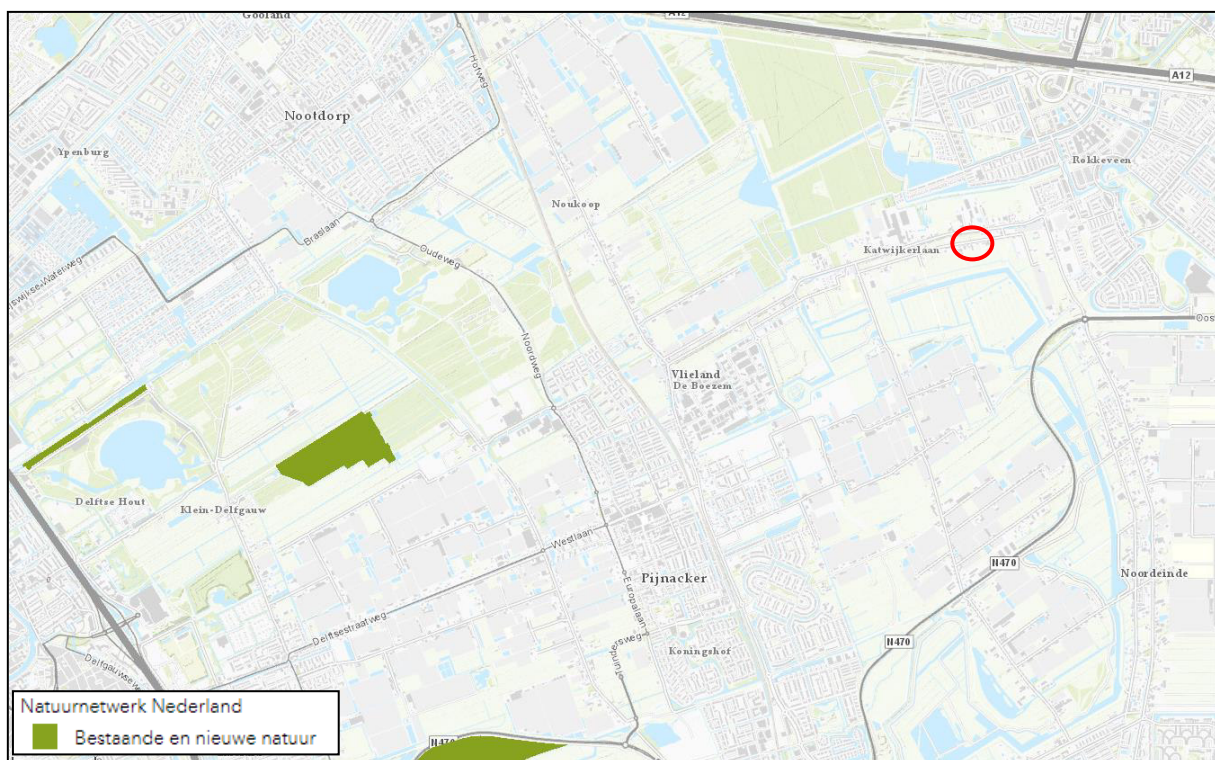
Gooland
A12
A12
Nootdorp
Ypenburg
Hofweg
Rokkeveen
Noukoop
Katwijkerlaan
Braslaan
Oudeweg
Swijkse Waterweg
Oost
Noordweg
Vlieland
De Boezem
Delftse Hout
Klein-Delfgauw
Westlaan
N470
Pijnacker
Noordeinde
Europalaan
Delftsestraatweg
Delfgauwseweg
N470
Koningshof
Oostlaan
Natuurnetwerk Nederland
Bestaande en nieuwe natuur
N470